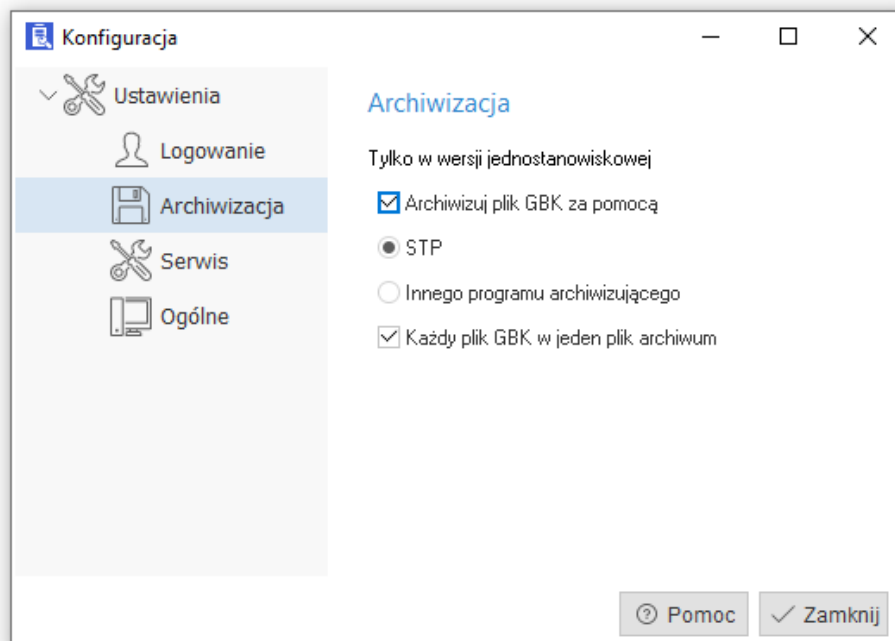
Konfiguracja

Ustawienia
Logowanie
Archiwizacja
Serwis
Ogólne

Archiwizacja

Tylko w wersji jednostanowiskowej

Archiwizuj plik GBK za pomocą

STP

Innego programu archiwizującego

Każdy plik GBK w jeden plik archiwum

Pomoc
Zamknij